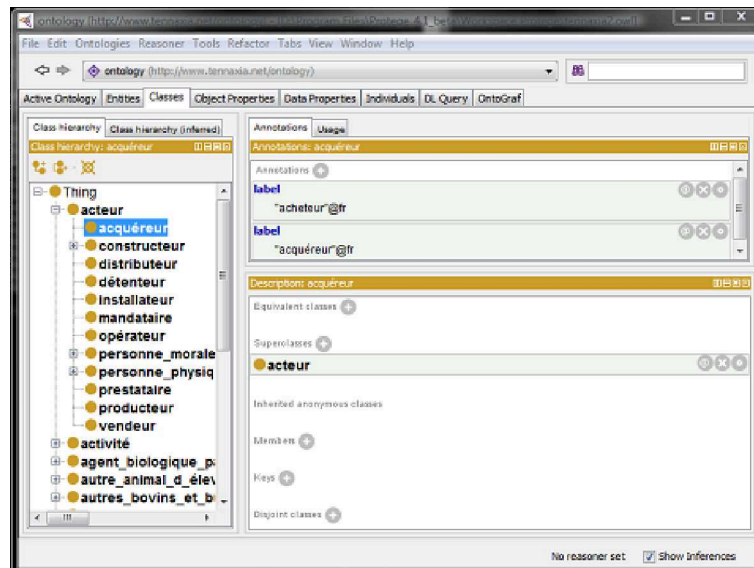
ontology (http://www.tennaxia.net/ontology) : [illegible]

File Edit Ontologies Reasoner Tools Refactor Tabs View Window Help

ontology (http://www.tennaxia.net/ontology)

Active Ontology | Entities | Classes | Object Properties | Data Properties | Individuals | DL Query | OntoGraf

Class hierarchy | Class hierarchy (inferred)

Class hierarchy: acquéreur

Thing
acteur
acquéreur
constructeur
distributeur
détenteur
installateur
mandataire
opérateur
personne_morale
personne_physiq
prestataire
producteur
vendeur
activité
agent_biologique_pa
autre_animal_d_élev
autres_bovins_et_b

Annotations | Usage

Annotations: acquéreur

Annotations

label
"acheteur"@fr

label
"acquéreur"@fr

Description: acquéreur

Equivalent classes

Superclasses

acteur

Inherited anonymous classes

Members

Keys

Disjoint classes

No reasoner set | Show Inferences